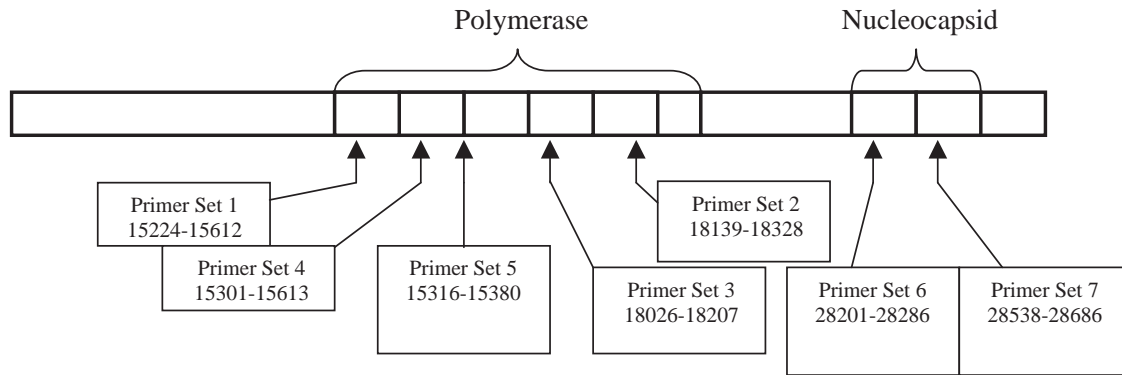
Polymerase

Nucleocapsid

Primer Set 1
15224-15612

Primer Set 4
15301-15613

Primer Set 5
15316-15380

Primer Set 3
18026-18207

Primer Set 2
18139-18328

Primer Set 6
28201-28286

Primer Set 7
28538-28686